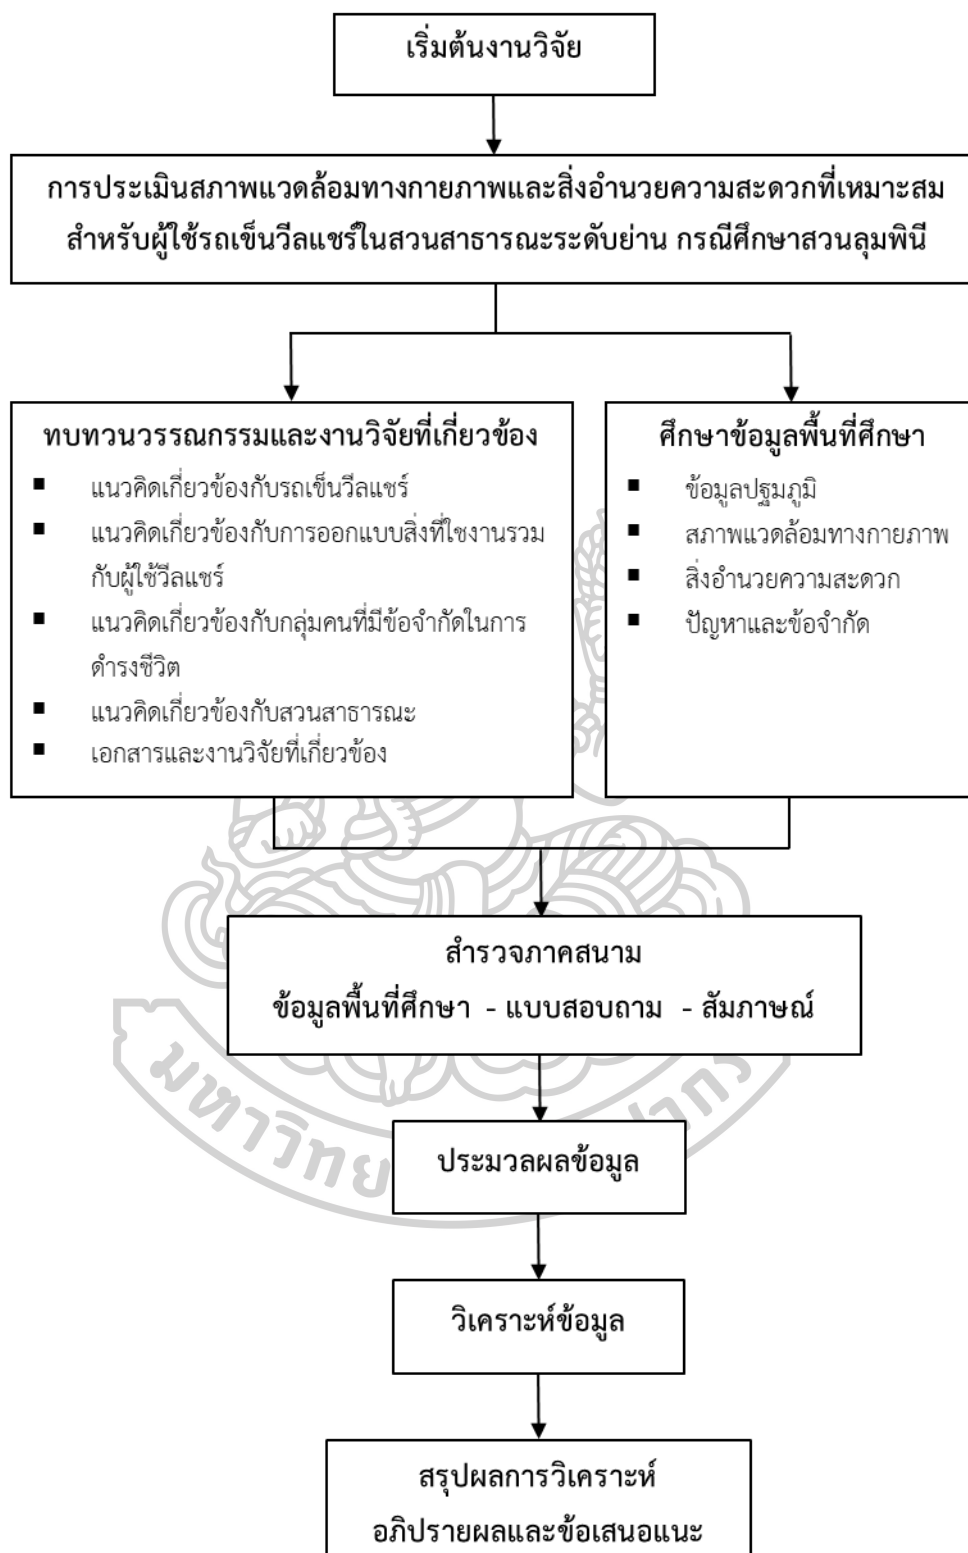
เริ่มต้นงานวิจัย

การประเมินสภาพแวดล้อมทางกายภาพและสิ่งอำนวยความสะดวกที่เหมาะสม สำหรับผู้ใช้รถเข็นวีลแชร์ในสวนสาธารณะระดับย่าน กรณีศึกษาสวนลุมพินี

ทบทวนวรรณกรรมและงานวิจัยที่เกี่ยวข้อง

- แนวคิดเกี่ยวข้องกับรถเข็นวีลแชร์
- แนวคิดเกี่ยวข้องกับการออกแบบสิ่งที่ใชงานรวมกับผู้ใช้วีลแชร์
- แนวคิดเกี่ยวข้องกับกลุ่มคนที่มีข้อจำกัดในการดำรงชีวิต
- แนวคิดเกี่ยวข้องกับสวนสาธารณะ
- เอกสารและงานวิจัยที่เกี่ยวข้อง

ศึกษาข้อมูลพื้นที่ศึกษา

- ข้อมูลปฐมภูมิ
- สภาพแวดล้อมทางกายภาพ
- สิ่งอำนวยความสะดวก
- ปัญหาและข้อจำกัด

สำรวจภาคสนาม
ข้อมูลพื้นที่ศึกษา - แบบสอบถาม - สัมภาษณ์

ประมวลผลข้อมูล

วิเคราะห์ข้อมูล

สรุปผลการวิเคราะห์
อภิปรายผลและข้อเสนอแนะ

มหาวิทยาลัยศิลปากร